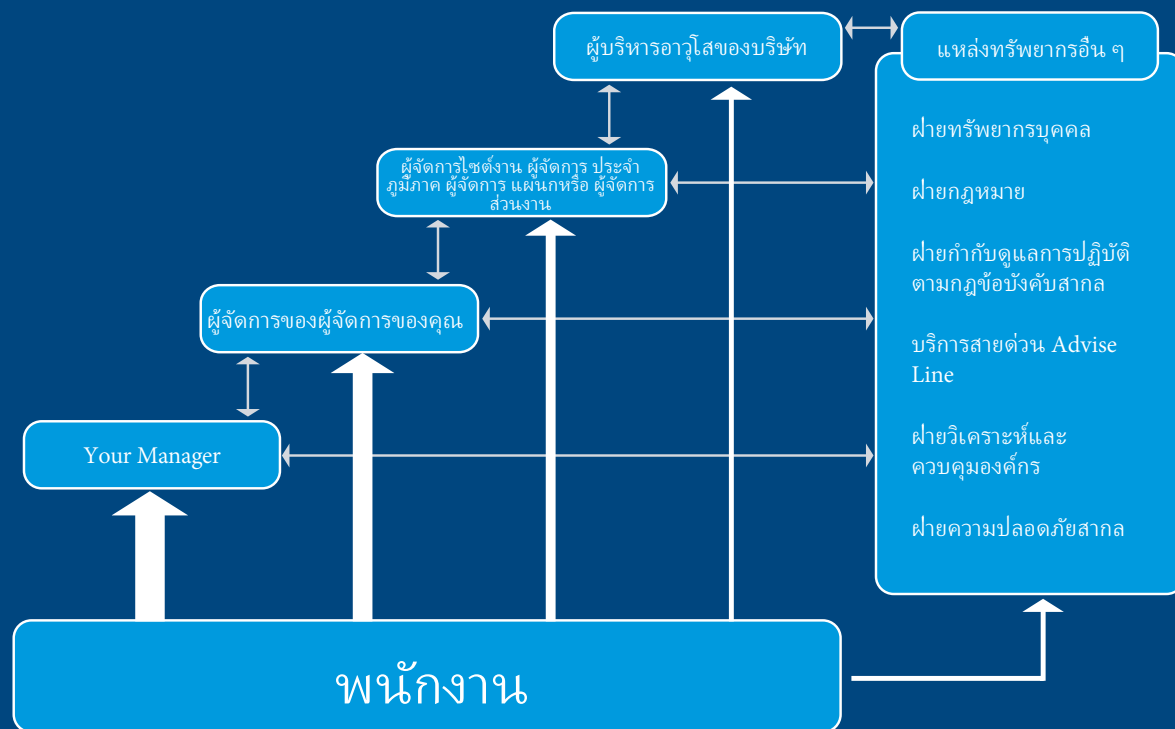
ผู้บริหารอาวุโสของบริษัท

แหล่งทรัพยากรอื่น ๆ

ผู้จัดการไซต์งาน ผู้จัดการ ประจำภูมิภาค ผู้จัดการ แผนกหรือ ผู้จัดการส่วนงาน

ฝ่ายทรัพยากรบุคคล

ฝ่ายกฎหมาย

ฝ่ายกำกับดูแลการปฏิบัติตามกฎข้อบังคับสากล

ผู้จัดการของผู้จัดการของคุณ

บริการสายด่วน Advise Line

Your Manager

ฝ่ายวิเคราะห์และควบคุมองค์กร

ฝ่ายความปลอดภัยสากล

พนักงาน